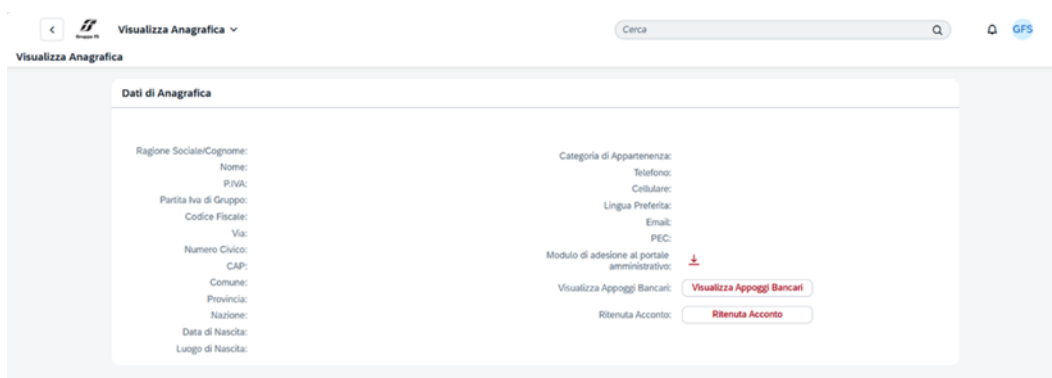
Gruppo FS

Visualizza Anagrafica ⌄

Cerca

GFS

Visualizza Anagrafica

Dati di Anagrafica

Ragione Sociale/Cognome:
Nome:
P.IVA:
Partita Iva di Gruppo:
Codice Fiscale:
Via:
Numero Civico:
CAP:
Comune:
Provincia:
Nazione:
Data di Nascita:
Luogo di Nascita:

Categoria di Appartenenza:
Telefono:
Cellulare:
Lingua Preferita:
Email:
PEC:
Modulo di adesione al portale amministrativo:
Visualizza Appoggi Bancari: Visualizza Appoggi Bancari
Ritenuta Acconto: Ritenuta Acconto